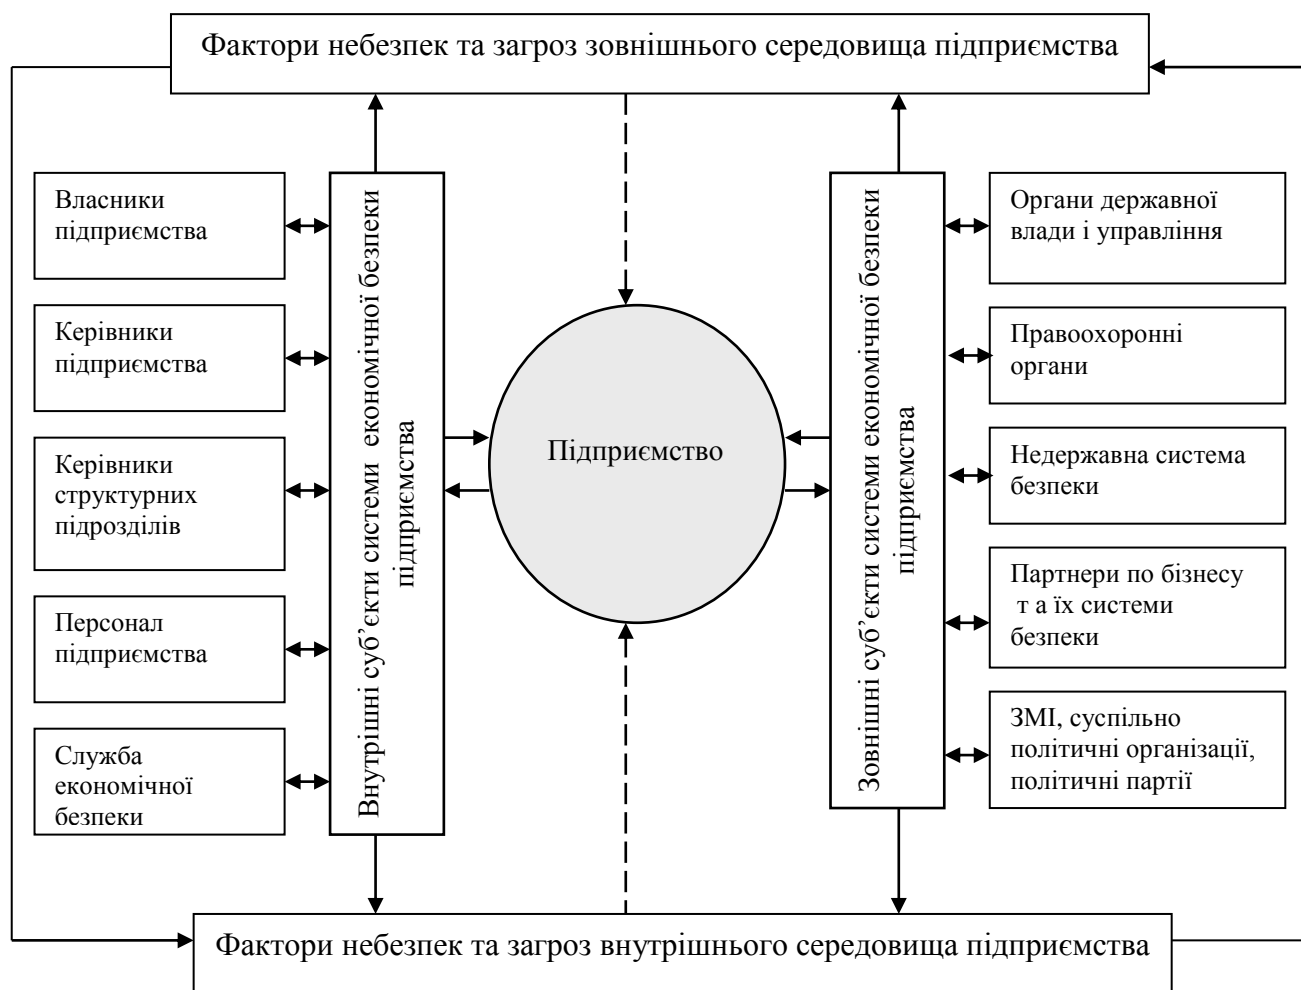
Фактори небезпек та загроз зовнішнього середовища підприємства

Власники підприємства

Керівники підприємства

Керівники структурних підрозділів

Персонал підприємства

Служба економічної безпеки

Внутрішні суб'єкти системи економічної безпеки підприємства

Підприємство

Зовнішні суб'єкти системи економічної безпеки підприємства

Органи державної влади і управління

Правоохоронні органи

Недержавна система безпеки

Партнери по бізнесу т а їх системи безпеки

ЗМІ, суспільно політичні організації, політичні партії

Фактори небезпек та загроз внутрішнього середовища підприємства